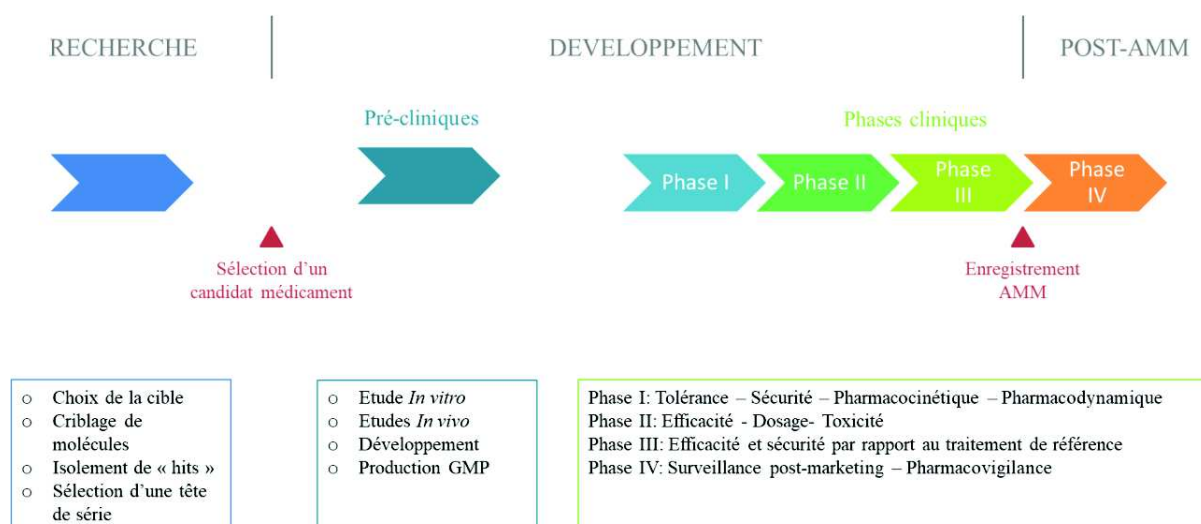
RECHERCHE

DEVELOPPEMENT

POST-AMM

Pré-cliniques

Phases cliniques

Phase I

Phase II

Phase III

Phase IV

Sélection d'un candidat médicament

Enregistrement AMM

o Choix de la cible
o Criblage de molécules
o Isolement de « hits »
o Sélection d'une tête de série

o Etude *In vitro*
o Etudes *In vivo*
o Développement
o Production GMP

Phase I: Tolérance – Sécurité – Pharmacocinétique – Pharmacodynamique
Phase II: Efficacité - Dosage- Toxicité
Phase III: Efficacité et sécurité par rapport au traitement de référence
Phase IV: Surveillance post-marketing – Pharmacovigilance